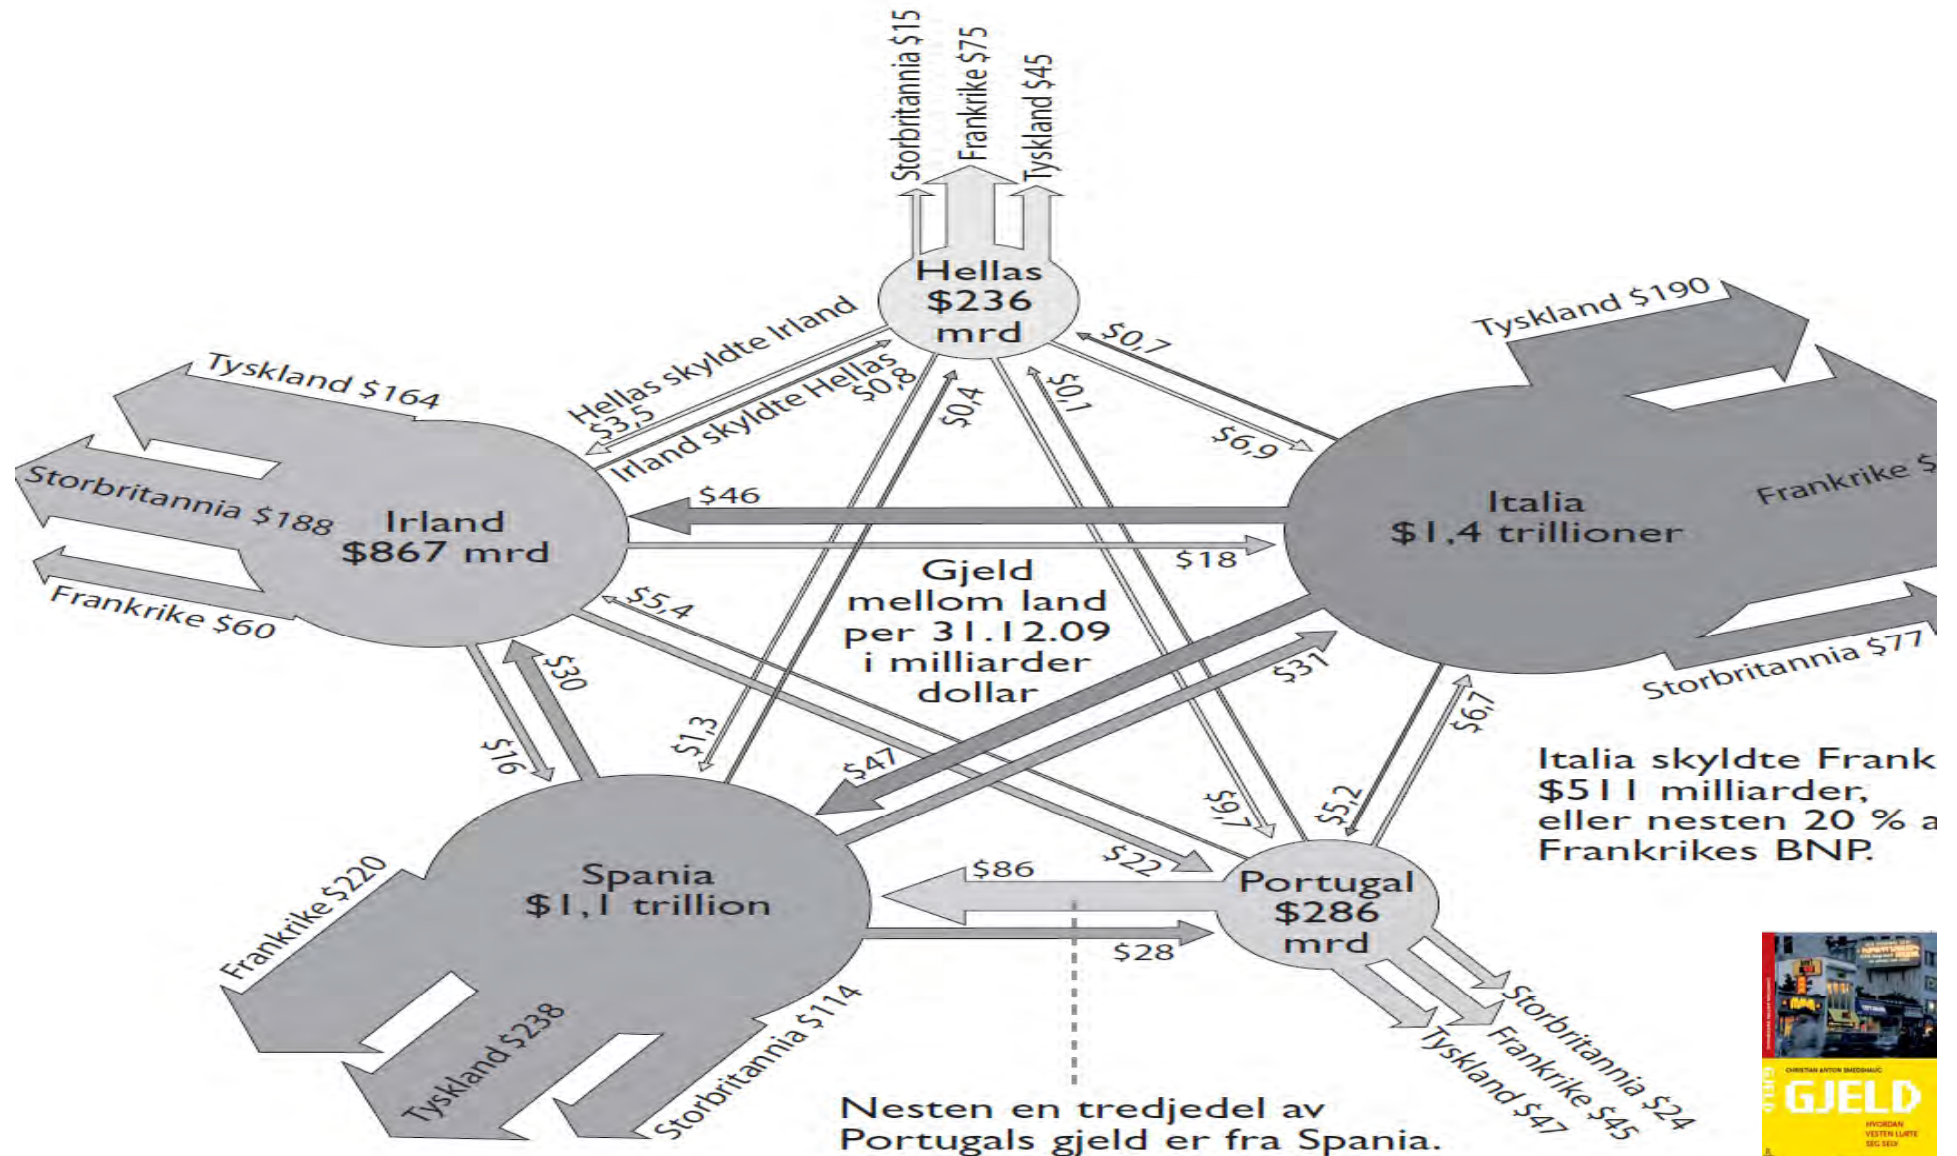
Storbritannia $15
Frankrike $75
Tyskland $45

Hellas
$236
mrd

Tyskland $190
Frankrike $
Storbritannia $77

Italia
$1,4 trillioner

Tyskland $164
Storbritannia $188
Frankrike $60

Irland
$867 mrd

Hellas skyldte Irland $3,5
Irland skyldte Hellas $0,8
$0,4
$0,7
$0,1
$6,9
$46
$18
$5,4
$30
$16
$1,3
$47
$31
$6,7
$5,2
$9,7
$22
$86
$28

Gjeld
mellom land
per 31.12.09
i milliarder
dollar

Italia skyldte Frank
$511 milliarder,
eller nesten 20 % a
Frankrikes BNP.

Spania
$1,1 trillion

Frankrike $220
Tyskland $238
Storbritannia $114

Portugal
$286
mrd

Storbritannia $24
Frankrike $45
Tyskland $47

Nesten en tredjedel av
Portugals gjeld er fra Spania.

CHRISTIAN ANTON SMEDSHAUG
GJELD
HVORDAN VESTEN LURTE SEG SELV